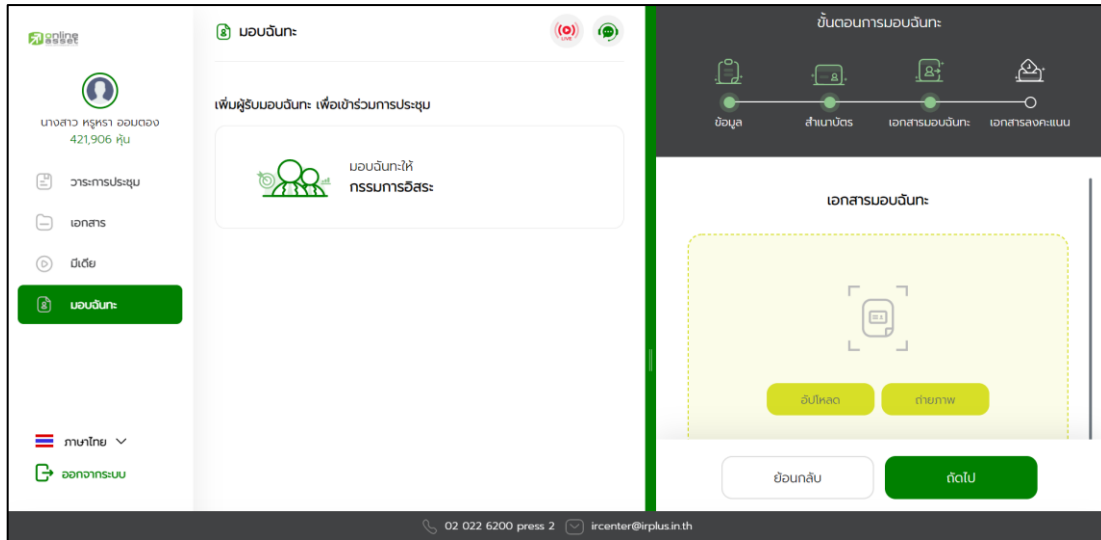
online asset

นางสาว หรุหรา ออมตอง
421,906 หุ้น

วาระการประชุม
เอกสาร
มีเดีย
มอบฉันทะ

ภาษาไทย
ออกจากระบบ

มอบฉันทะ

LIVE

เพิ่มผู้รับมอบฉันทะ เพื่อเข้าร่วมการประชุม

มอบฉันทะให้
กรรมการอิสระ

ขั้นตอนการมอบฉันทะ

ข้อมูล
สำเนาบัตร
เอกสารมอบฉันทะ
เอกสารลงคะแนน

เอกสารมอบฉันทะ

อัปโหลด
ถ่ายภาพ

ย้อนกลับ
ถัดไป

02 022 6200 press 2
ircenter@irplus.in.th